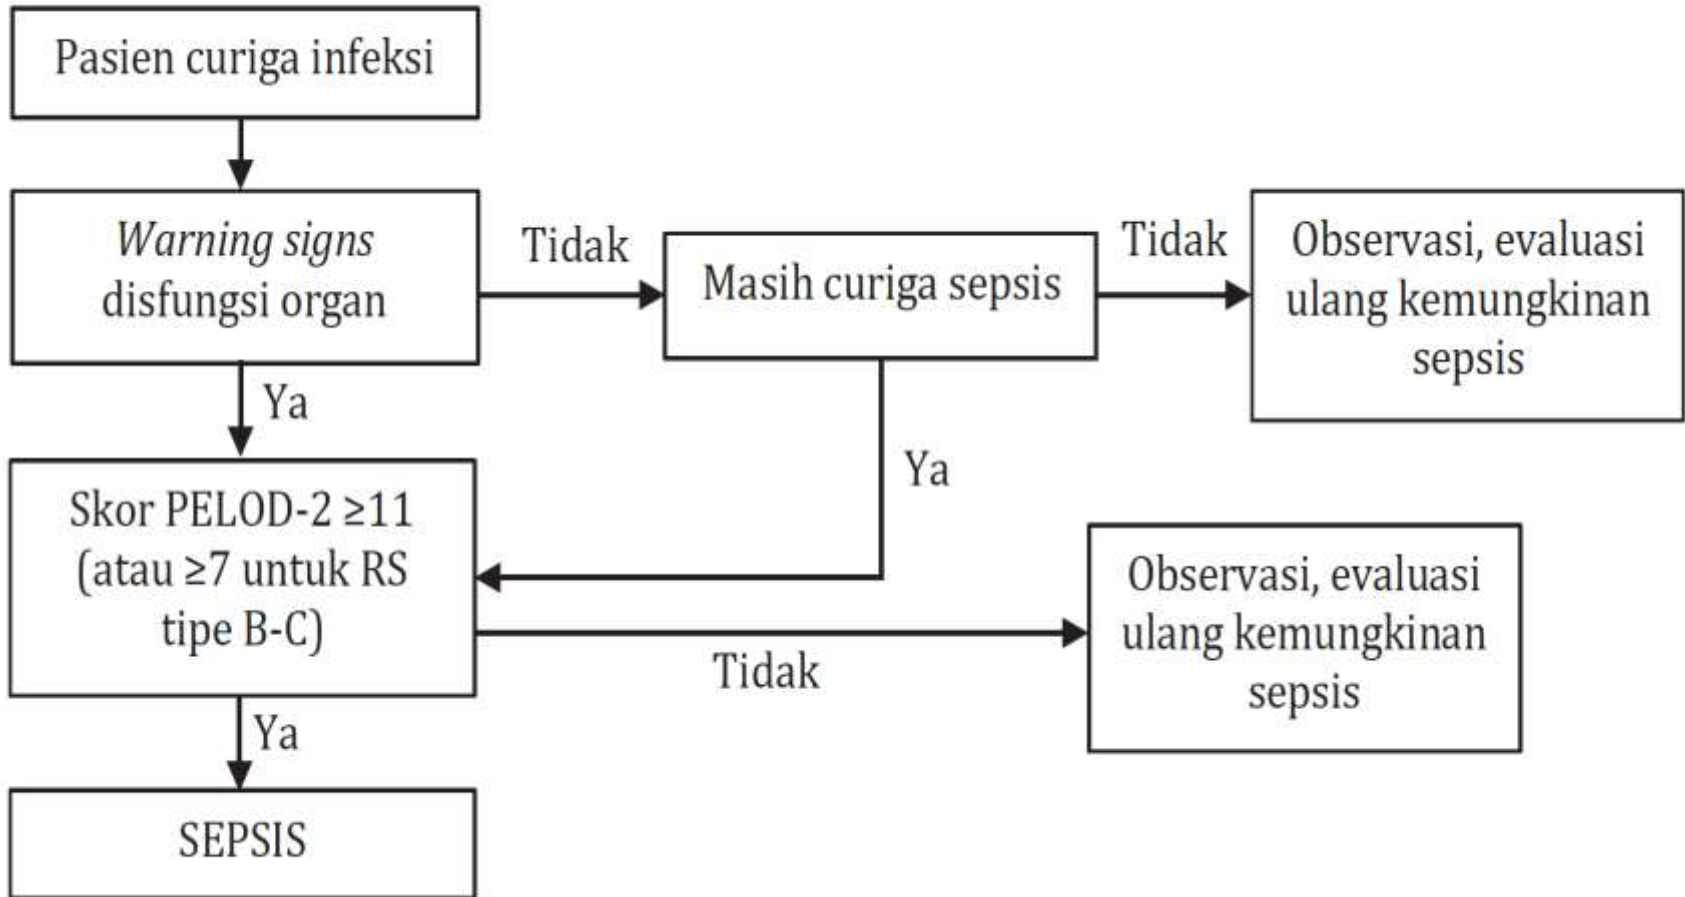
Pasien curiga infeksi

Warning signs disfungsi organ

Tidak

Masih curiga sepsis

Tidak

Observasi, evaluasi ulang kemungkinan sepsis

Ya

Ya

Skor PELOD-2 $\geq 11$ (atau $\geq 7$ untuk RS tipe B-C)

Observasi, evaluasi ulang kemungkinan sepsis

Tidak

Ya

SEPSIS